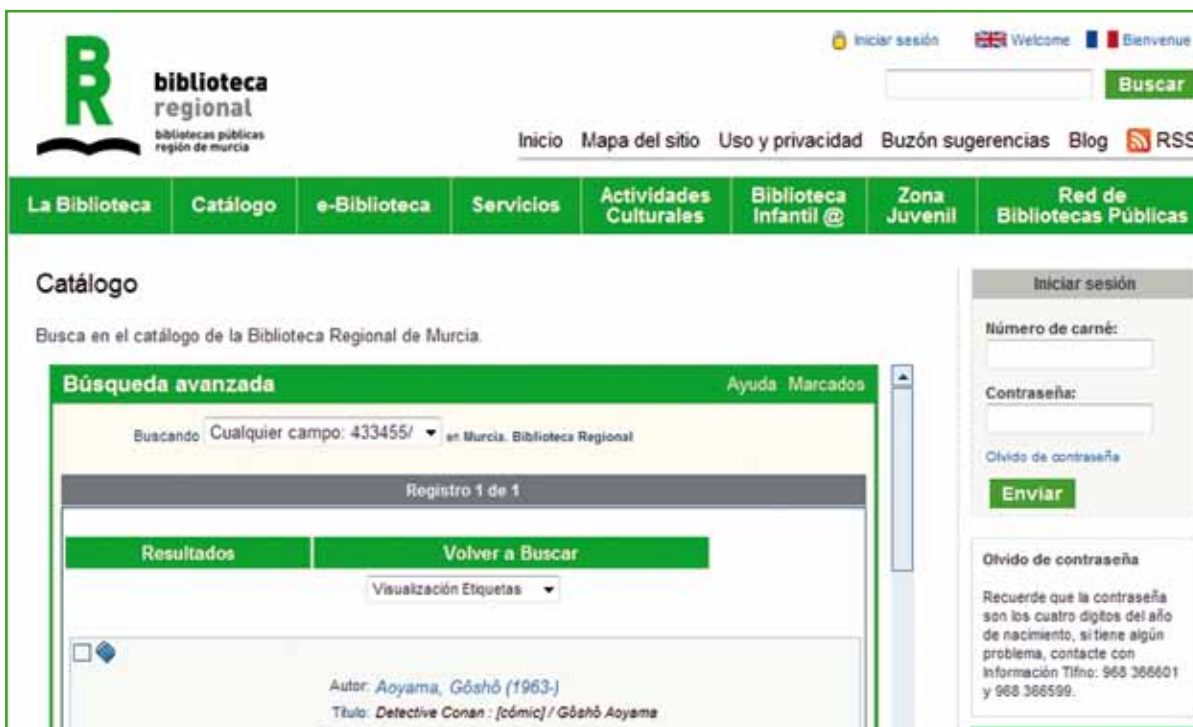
biblioteca regional
bibliotecas públicas región de murcia

Iniciar sesión Welcome Bienvenue

Buscar

Inicio Mapa del sitio Uso y privacidad Buzón sugerencias Blog RSS

La Biblioteca | Catálogo | e-Biblioteca | Servicios | Actividades Culturales | Biblioteca Infantil @ | Zona Juvenil | Red de Bibliotecas Públicas

Catálogo

Busca en el catálogo de la Biblioteca Regional de Murcia.

Búsqueda avanzada

Ayuda Marcados

Buscando Cualquier campo: 433455/ en Murcia. Biblioteca Regional

Registro 1 de 1

Resultados

Volver a Buscar

Visualización Etiquetas

Autor: Aoyama, Gôshô (1963-)

Título: Detective Conan : [cómic] / Gôshô Aoyama

Iniciar sesión

Número de carné:

Contraseña:

Olvido de contraseña

Enviar

Olvido de contraseña

Recuerde que la contraseña son los cuatro digitos del año de nacimiento, si tiene algún problema, contacte con Información Tlfno: 968 366601 y 968 366599.